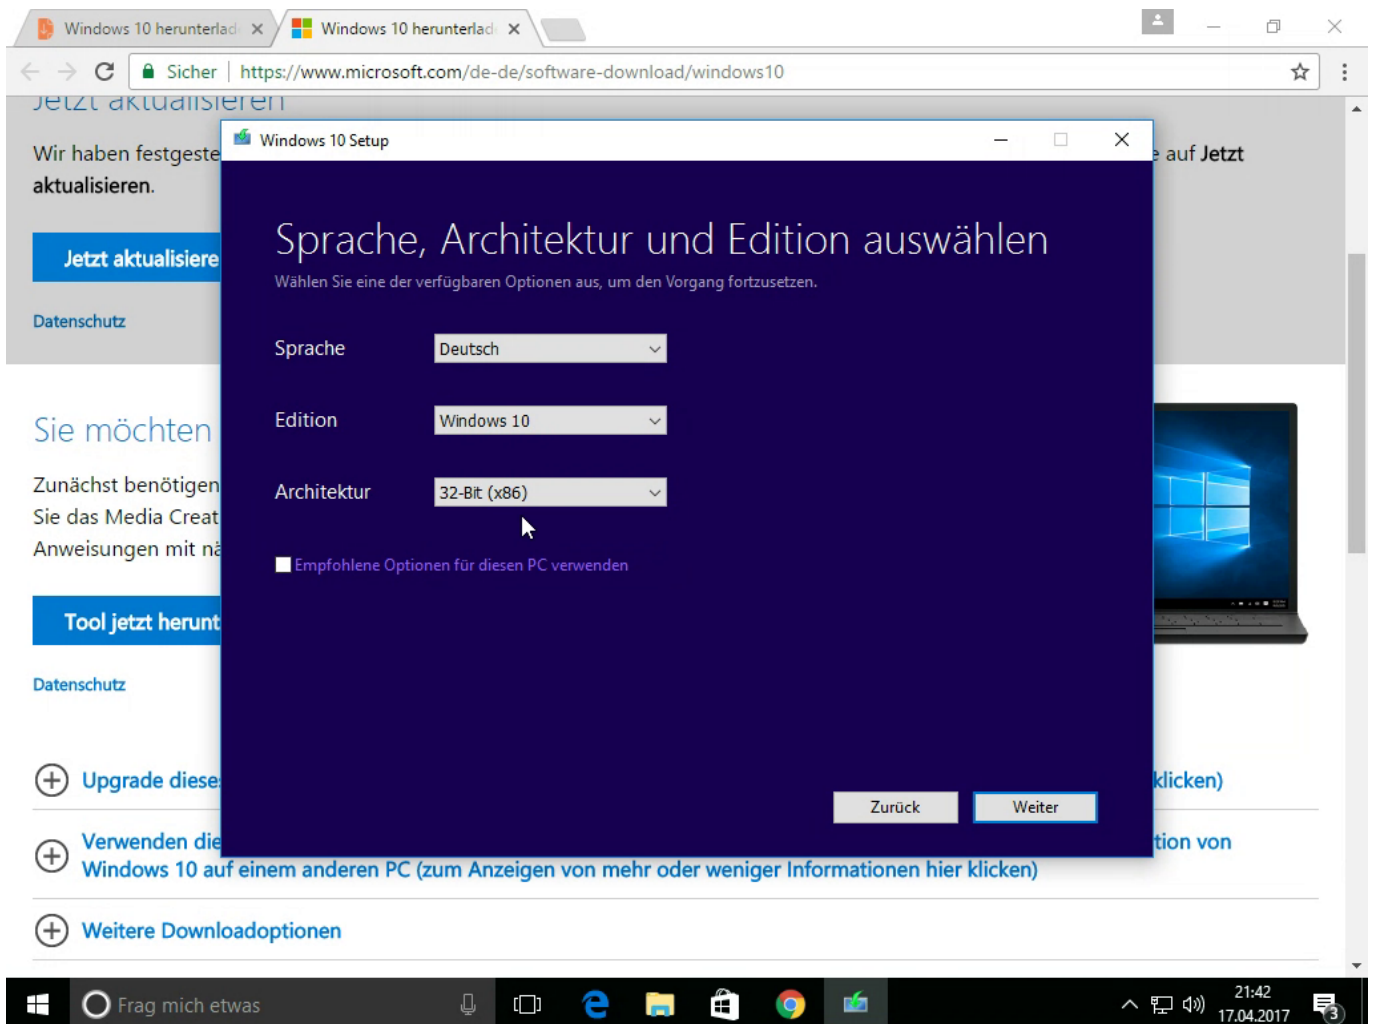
Windows 10 herunterlad ×
Windows 10 herunterlad ×

Sicher | https://www.microsoft.com/de-de/software-download/windows10

Jetzt aktualisieren

Wir haben festgeste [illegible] auf Jetzt aktualisieren.

Jetzt aktualisiere

Datenschutz

Sie möchten

Zunächst benötigen Sie das Media Creat Anweisungen mit nä

Tool jetzt herunt

Datenschutz

Upgrade diese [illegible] klicken)

Verwenden die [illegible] tion von Windows 10 auf einem anderen PC (zum Anzeigen von mehr oder weniger Informationen hier klicken)

Weitere Downloadoptionen

Windows 10 Setup

Sprache, Architektur und Edition auswählen

Wählen Sie eine der verfügbaren Optionen aus, um den Vorgang fortzusetzen.

Sprache Deutsch

Edition Windows 10

Architektur 32-Bit (x86)

Empfohlene Optionen für diesen PC verwenden

Zurück Weiter

Frag mich etwas

21:42
17.04.2017
3